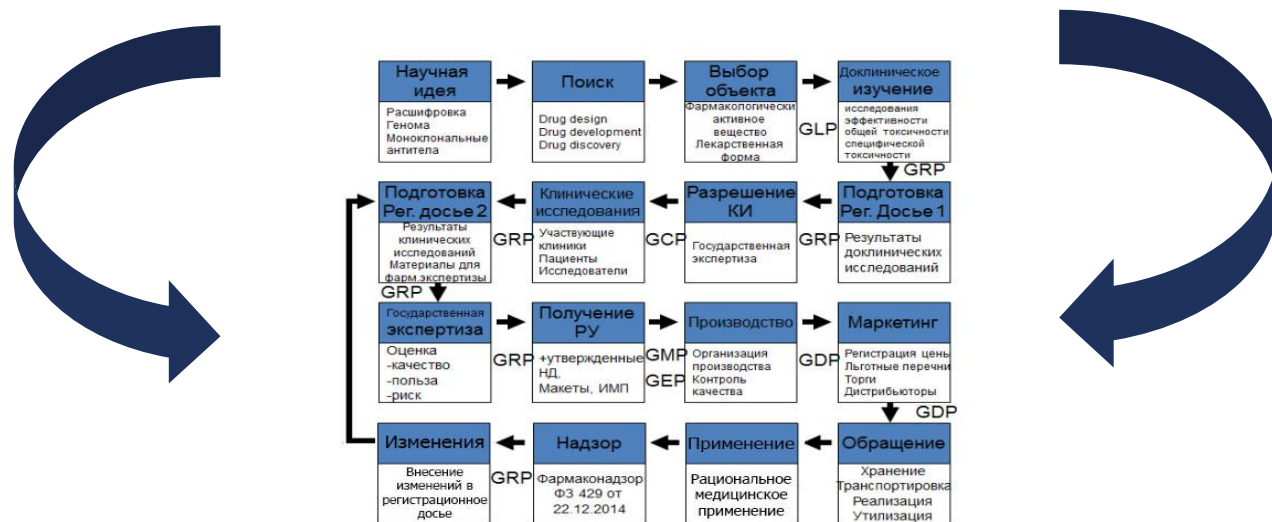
Научная идея
Расшифровка Генома
Моноклональные антитела

Поиск
Drug design
Drug development
Drug discovery

Выбор объекта
Фармакологически активное вещество
Лекарственная форма

GLP

Доклиническое изучение
исследования эффективности
общей токсичности
специфической токсичности

GRP

Подготовка Рег. досье 2
Результаты клинических исследований
Материалы для фарм.экспертизы

GRP

Клинические исследования
Участвующие клиники
Пациенты
Исследователи

GCP

Разрешение КИ
Государственная экспертиза

GRP

Подготовка Рег. Досье 1
Результаты доклинических исследований

GRP

Государственная экспертиза
Оценка
-качество
-польза
-риск

GRP

Получение РУ
+утвержденные НД,
Макеты, ИМП

GMP
GEP

Производство
Организация производства
Контроль качества

GDP

Маркетинг
Регистрация цены
Льготные перечни
Торги
Дистрибьюторы

GDP

Изменения
Внесение изменений в регистрационное досье

GRP

Надзор
Фармаконадзор
ФЗ 429 от 22.12.2014

Применение
Рациональное медицинское применение

Обращение
Хранение
Транспортировка
Реализация
Утилизация